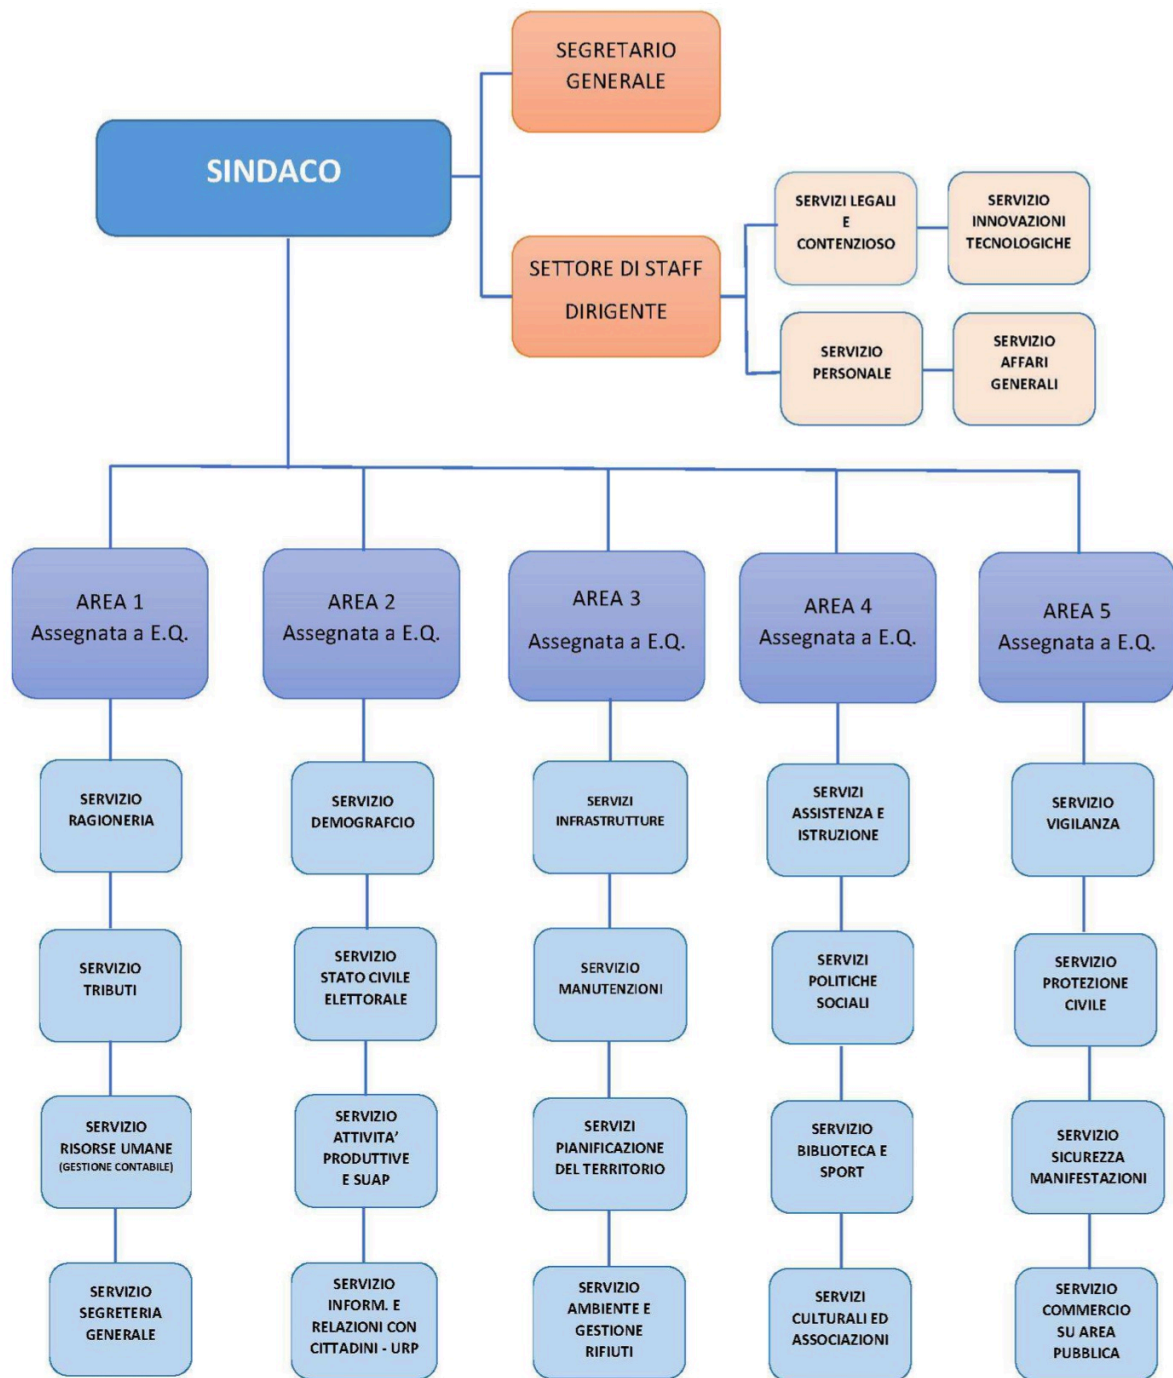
SINDACO

SEGRETARIO GENERALE

SETTORE DI STAFF DIRIGENTE

SERVIZI LEGALI E CONTENZIOSO

SERVIZIO INNOVAZIONI TECNOLOGICHE

SERVIZIO PERSONALE

SERVIZIO AFFARI GENERALI

AREA 1
Assegnata a E.Q.

SERVIZIO RAGIONERIA

SERVIZIO TRIBUTI

SERVIZIO RISORSE UMANE (GESTIONE CONTABILE)

SERVIZIO SEGRETERIA GENERALE

AREA 2
Assegnata a E.Q.

SERVIZIO DEMOGRAFCIO

SERVIZIO STATO CIVILE ELETTORALE

SERVIZIO ATTIVITA' PRODUTTIVE E SUAP

SERVIZIO INFORM. E RELAZIONI CON CITTADINI - URP

AREA 3
Assegnata a E.Q.

SERVIZI INFRASTRUTTURE

SERVIZIO MANUTENZIONI

SERVIZI PIANIFICAZIONE DEL TERRITORIO

SERVIZIO AMBIENTE E GESTIONE RIFIUTI

AREA 4
Assegnata a E.Q.

SERVIZI ASSISTENZA E ISTRUZIONE

SERVIZI POLITICHE SOCIALI

SERVIZIO BIBLIOTECA E SPORT

SERVIZI CULTURALI ED ASSOCIAZIONI

AREA 5
Assegnata a E.Q.

SERVIZIO VIGILANZA

SERVIZIO PROTEZIONE CIVILE

SERVIZIO SICUREZZA MANIFESTAZIONI

SERVIZIO COMMERCIO SU AREA PUBBLICA